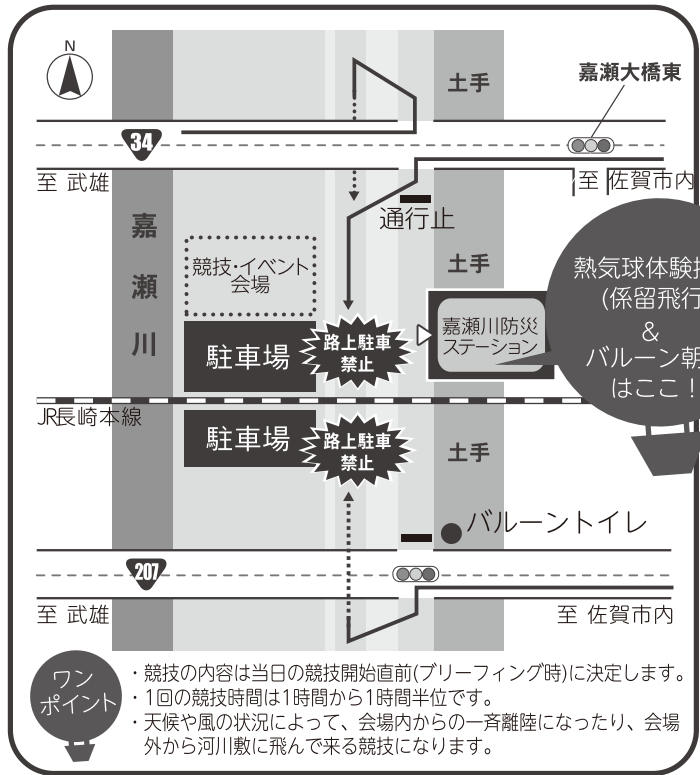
N

土手

嘉瀬大橋東

34

至 武雄

至 佐賀市内

通行止

嘉

瀬

川

競技・イベント会場

土手

熱気球体験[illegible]
(係留飛行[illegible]
&
バルーン朝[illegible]
はここ！

駐車場

路上駐車禁止

嘉瀬川防災ステーション

JR長崎本線

駐車場

路上駐車禁止

土手

バルーントイレ

207

至 武雄

至 佐賀市内

ワンポイント

・競技の内容は当日の競技開始直前(ブリーフィング時)に決定します。
・1回の競技時間は1時間から1時間半位です。
・天候や風の状況によって、会場内からの一斉離陸になったり、会場外から河川敷に飛んで来る競技になります。